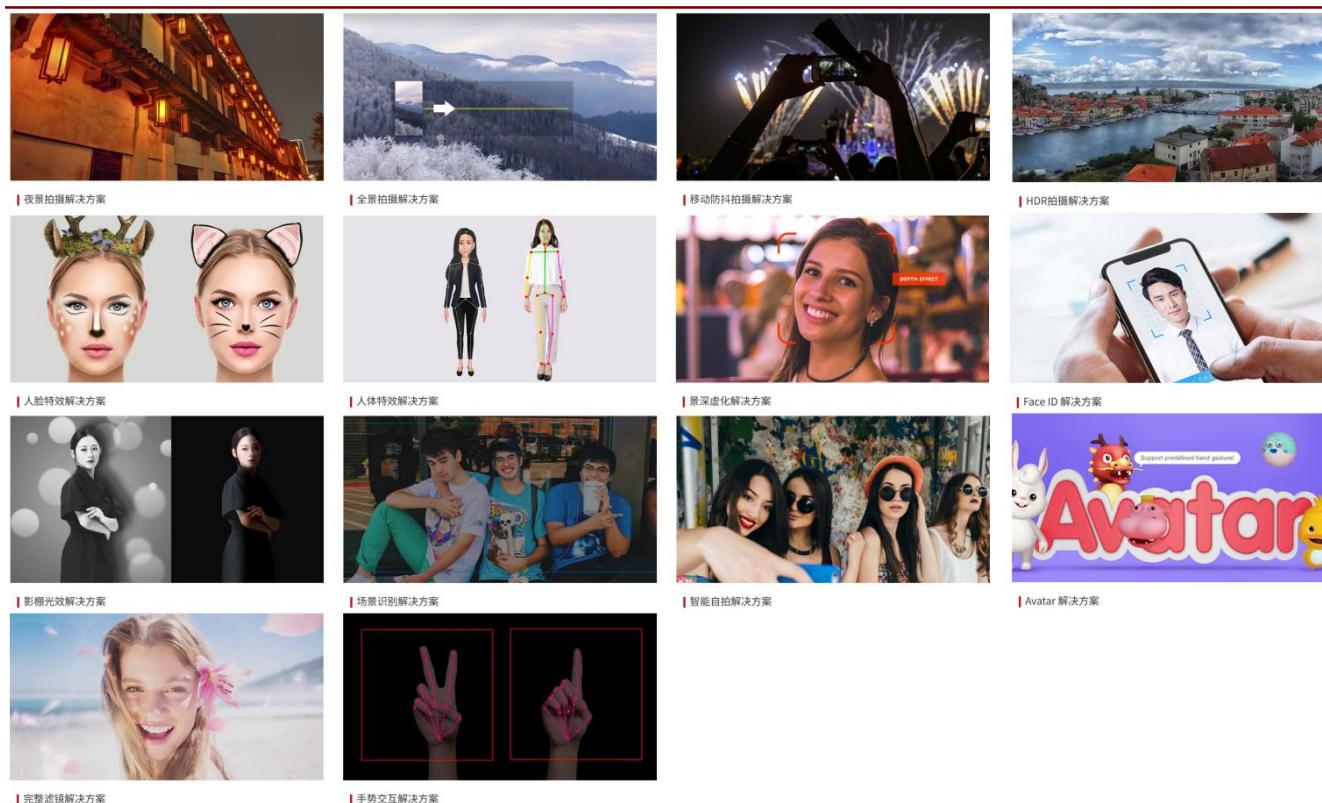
夜景拍摄解决方案

全景拍摄解决方案

移动防抖拍摄解决方案

HDR拍摄解决方案

人脸特效解决方案

人体特效解决方案

DEPTH EFFECT

景深虚化解决方案

Face ID 解决方案

影棚光效解决方案

场景识别解决方案

智能自拍解决方案

Support predefined hand gesture!

Avatar

Avatar 解决方案

完整滤镜解决方案

手势交互解决方案